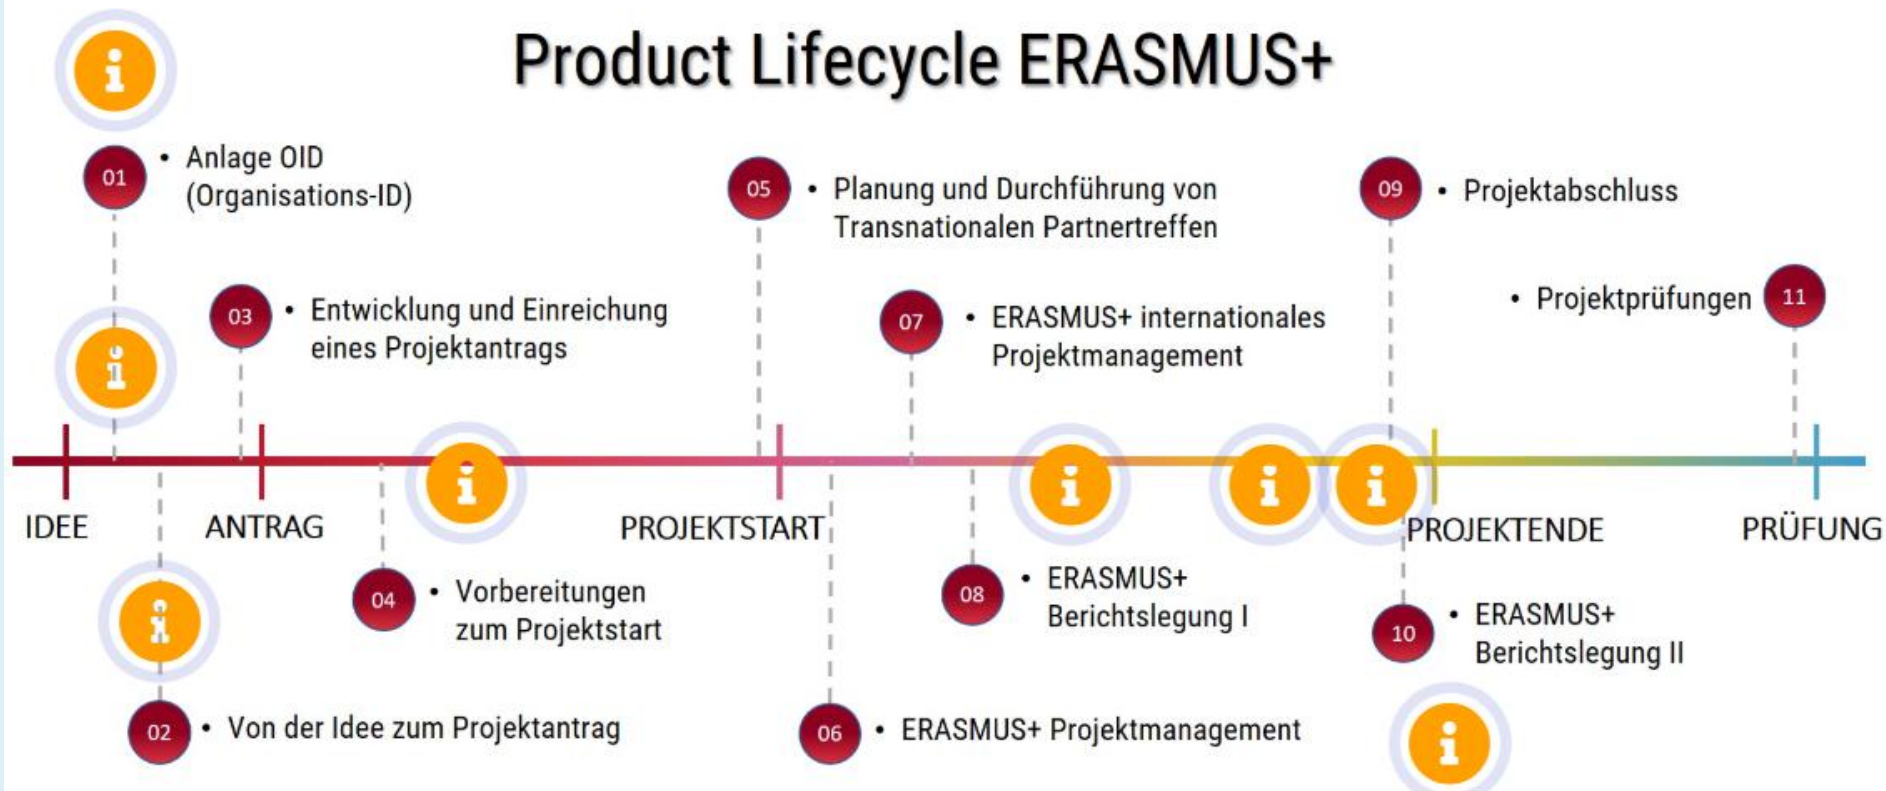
Product Lifecycle ERASMUS+

01 • Anlage OID (Organisations-ID)

03 • Entwicklung und Einreichung eines Projektantrags

05 • Planung und Durchführung von Transnationalen Partnertreffen

07 • ERASMUS+ internationales Projektmanagement

09 • Projektabschluss

• Projektprüfungen 11

IDEE

ANTRAG

PROJEKTSTART

PROJEKTENDE

PRÜFUNG

04 • Vorbereitungen zum Projektstart

08 • ERASMUS+ Berichtslegung I

10 • ERASMUS+ Berichtslegung II

02 • Von der Idee zum Projektantrag

06 • ERASMUS+ Projektmanagement